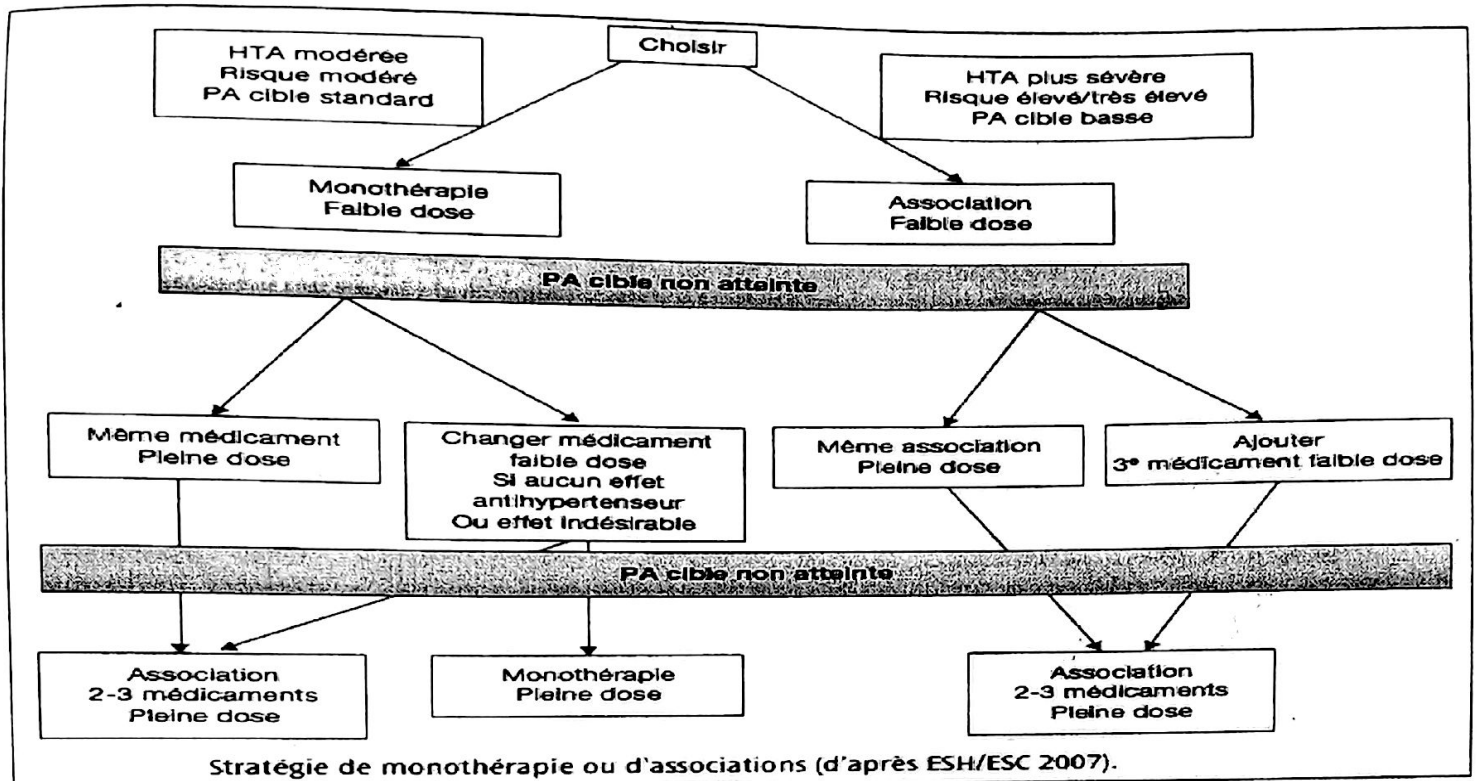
HTA modérée
Risque modéré
PA cible standard

Choisir

HTA plus sévère
Risque élevé/très élevé
PA cible basse

Monothérapie
Faible dose

Association
Faible dose

PA cible non atteinte

Même médicament
Pleine dose

Changer médicament
faible dose
Si aucun effet
antihypertenseur
Ou effet indésirable

Même association
Pleine dose

Ajouter
3ᵉ médicament faible dose

PA cible non atteinte

Association
2-3 médicaments
Pleine dose

Monothérapie
Pleine dose

Association
2-3 médicaments
Pleine dose

Stratégie de monothérapie ou d'associations (d'après ESH/ESC 2007).